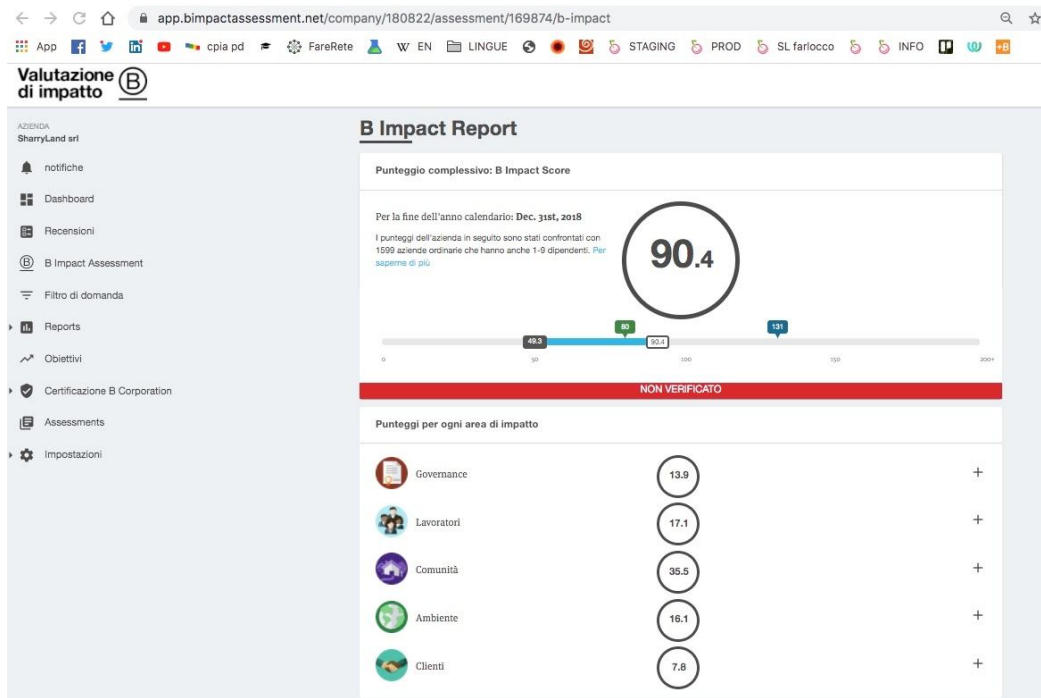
app.bimpactassessment.net/company/180822/assessment/169874/b-impact

App cpia pd FareRete W EN LINGUE STAGING PROD SL farlocco INFO +B

Valutazione di impatto B

AZIENDA
SharryLand srl

notifiche
Dashboard
Recensioni
B Impact Assessment
Filtro di domanda
Reports
Obiettivi
Certificazione B Corporation
Assessments
Impostazioni

B Impact Report

Punteggio complessivo: B Impact Score

Per la fine dell'anno calendario: Dec. 31st, 2018

I punteggi dell'azienda in seguito sono stati confrontati con 1599 aziende ordinarie che hanno anche 1-9 dipendenti. Per saperne di più

90.4

49.3
80
90.4
131
0
50
100
150
200+

NON VERIFICATO

Punteggi per ogni area di impatto

Governance 13.9 +

Lavoratori 17.1 +

Comunità 35.5 +

Ambiente 16.1 +

Clienti 7.8 +